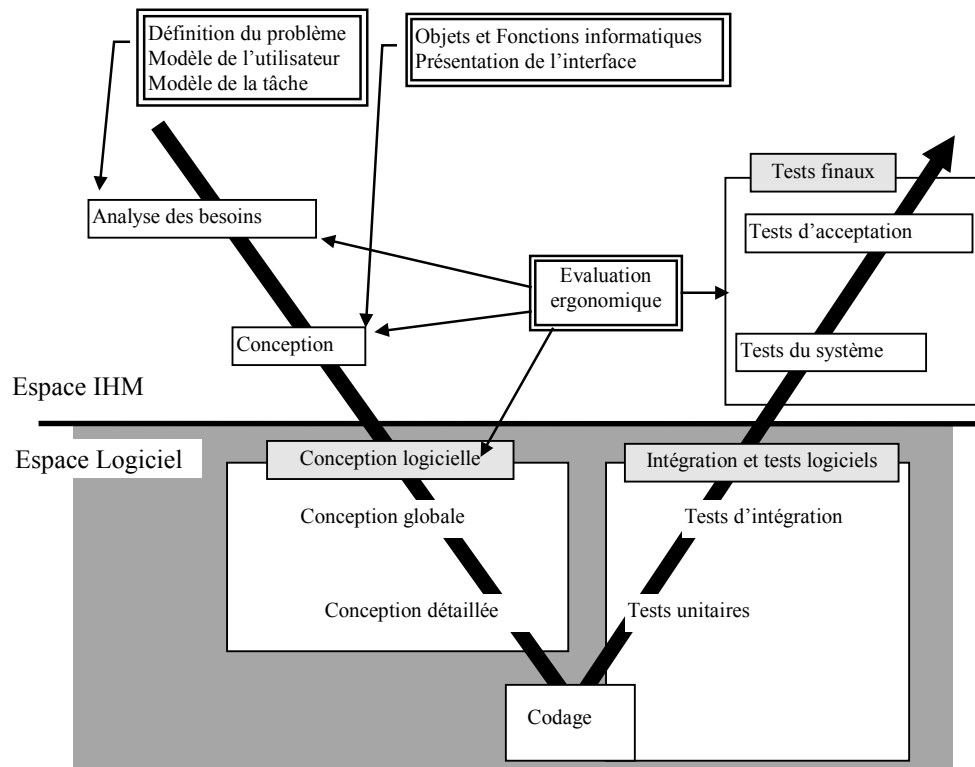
Définition du problème
Modèle de l'utilisateur
Modèle de la tâche

Objets et Fonctions informatiques
Présentation de l'interface

Tests finaux

Analyse des besoins

Tests d'acceptation

Evaluation ergonomique

Conception

Tests du système

Espace IHM

Espace Logiciel

Conception logicielle

Intégration et tests logiciels

Conception globale

Tests d'intégration

Conception détaillée

Tests unitaires

Codage